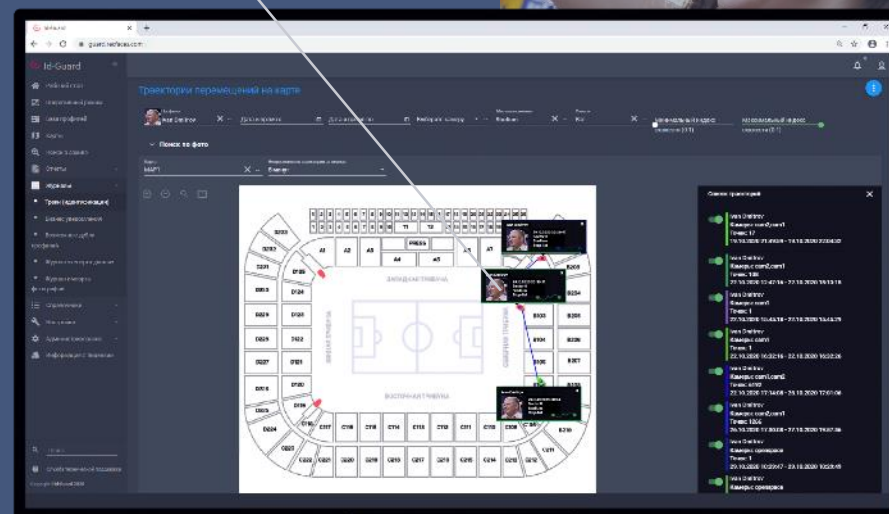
Id-Guard

guard.netlaxas.com

Рабочий стол

Траектории перемещений на карте

Ivan Dmitriev

Поиск по фото

MAP1

A1 A2 A3 A4 A5 A7

B203 B201 B105 B003 B124 B229 B123 B228 B227 B121 B016 B005 B224 B205 B208 B104 B207 B004

ЗАПАДНАЯ ТРИБУНА

ВОСТОЧНАЯ ТРИБУНА

C117 C116 C115 C114 C113 C112 C111 C110 C224 C222 C221 C220 C219 C218 C217 C216 C215 C214 C213 C211

Список траекторий

Ivan Dmitriev

Камера: cam2,cam1

Точек: 17

Ivan Dmitriev

Точек: 186

Ivan Dmitriev

Камера: cam1

Точек: 1

Ivan Dmitriev

Камера: cam1

Точек: 1

22.10.2020 16:32:16 - 22.10.2020 16:32:26

Ivan Dmitriev

Камера: cam1,cam2

Ivan Dmitriev

Камера: cam1

Точек: 1266

Ivan Dmitriev

Точек: 1

Ivan Dmitriev